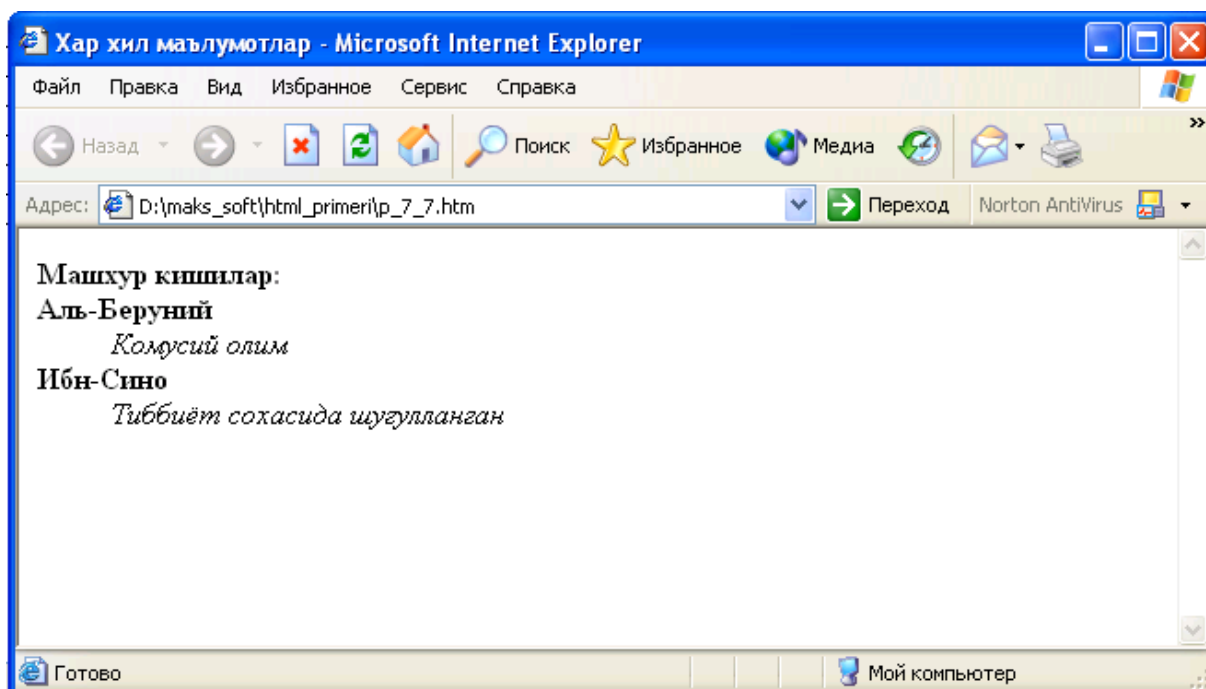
Хар хил маълумотлар - Microsoft Internet Explorer

Файл Правка Вид Избранное Сервис Справка

Назад Поиск Избранное Медиа

Адрес: D:\maks_soft\html_primeri\p_7_7.htm Переход Norton AntiVirus

**Машхур кишилар:**
**Аль-Беруний**
*Комусий олим*
**Ибн-Сино**
*Тиббиёт сохасида шугулланган*

Готово Мой компьютер